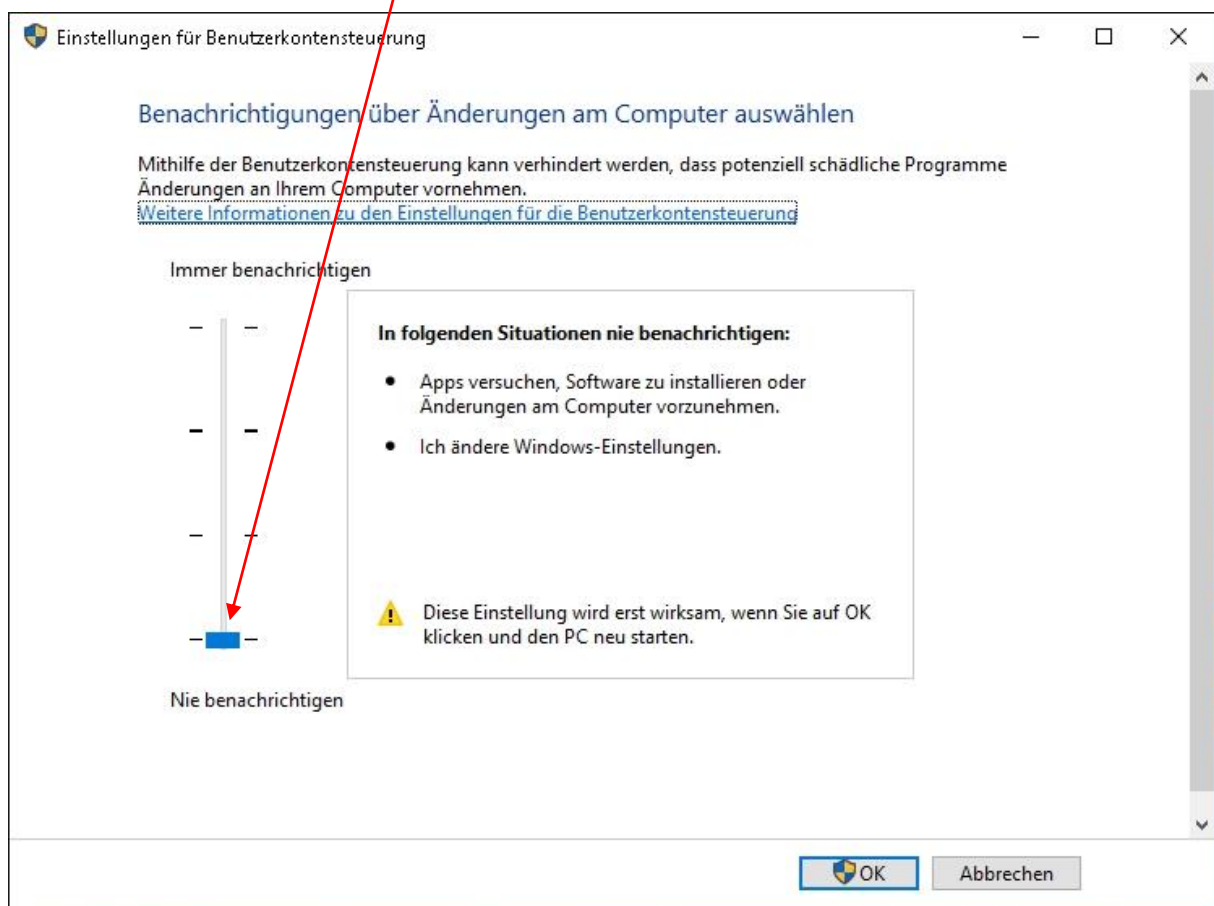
Einstellungen für Benutzerkontensteuerung

Benachrichtigungen über Änderungen am Computer auswählen

Mithilfe der Benutzerkontensteuerung kann verhindert werden, dass potenziell schädliche Programme Änderungen an Ihrem Computer vornehmen.
Weitere Informationen zu den Einstellungen für die Benutzerkontensteuerung

Immer benachrichtigen

In folgenden Situationen nie benachrichtigen:

- Apps versuchen, Software zu installieren oder Änderungen am Computer vorzunehmen.
- Ich ändere Windows-Einstellungen.

Diese Einstellung wird erst wirksam, wenn Sie auf OK klicken und den PC neu starten.

Nie benachrichtigen

OK
Abbrechen